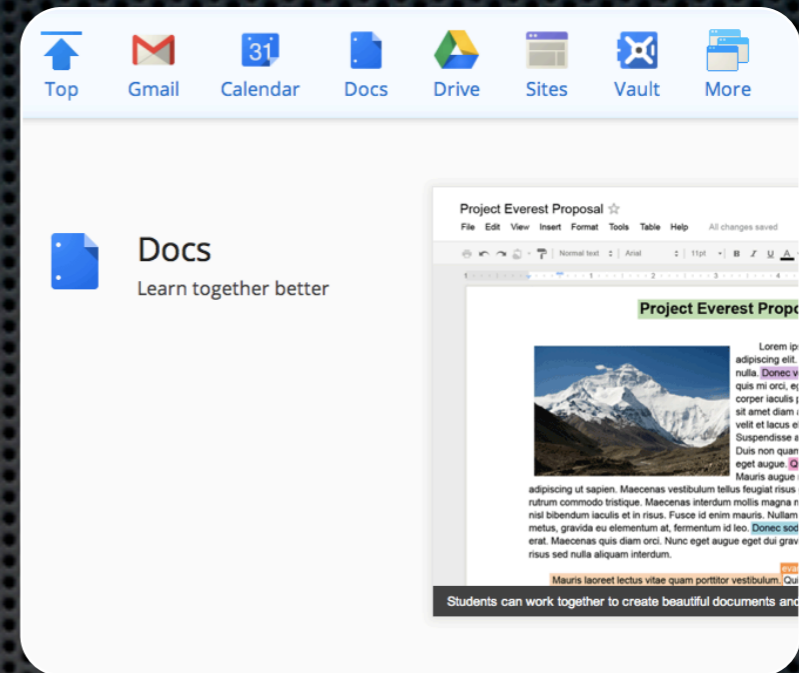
Top Gmail 31 Calendar Docs Drive Sites Vault More

Docs
Learn together better

Project Everest Proposal ☆
File Edit View Insert Format Tools Table Help All changes saved
Normal text Arial 11pt B I U A

Project Everest Propo

Lorem ip adipiscing elit. nulla. Donec v quis mi orci, eg corper iaculis p sit amet diam a velit et lacus el Suspendisse a Duis non quam eget augue. Q Mauris augue adipiscing ut sapien. Maecenas vestibulum tellus feugiat risus rutrum commodo tristique. Maecenas interdum mollis magna n nisl bibendum iaculis et in risus. Fusce id enim mauris. Nullam metus, gravida eu elementum at, fermentum id leo. Donec sod erat. Maecenas quis diam orci. Nunc eget augue eget dui grav risus sed nulla aliquam interdum.

eva
Mauris laoreet lectus vitae quam porttitor vestibulum. Qui

Students can work together to create beautiful documents and